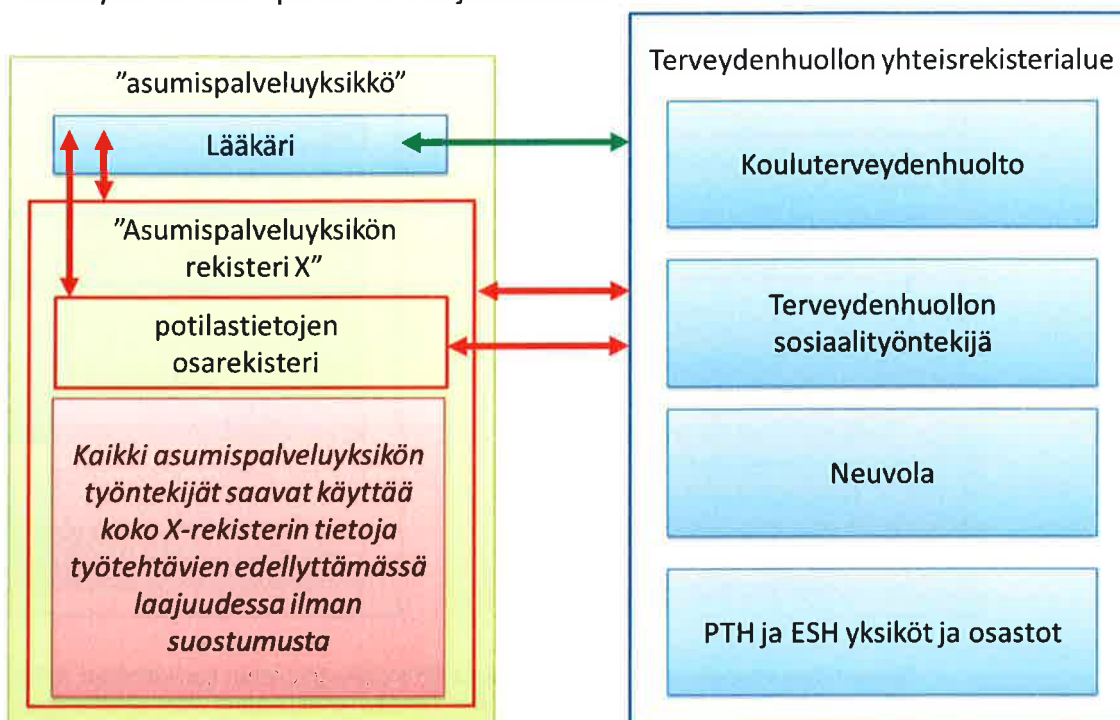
”asumispalveluyksikkö”

Lääkäri

”Asumispalveluyksikön rekisteri X”

potilastietojen osarekisteri

Kaikki asumispalveluyksikön työntekijät saavat käyttää koko X-rekisterin tietoja työtehtävien edellyttämässä laajuudessa ilman suostumusta

Terveydenhuollon yhteisrekisterialue

Kouluterveydenhuolto

Terveydenhuollon sosiaalityöntekijä

Neuvola

PTH ja ESH yksiköt ja osastot